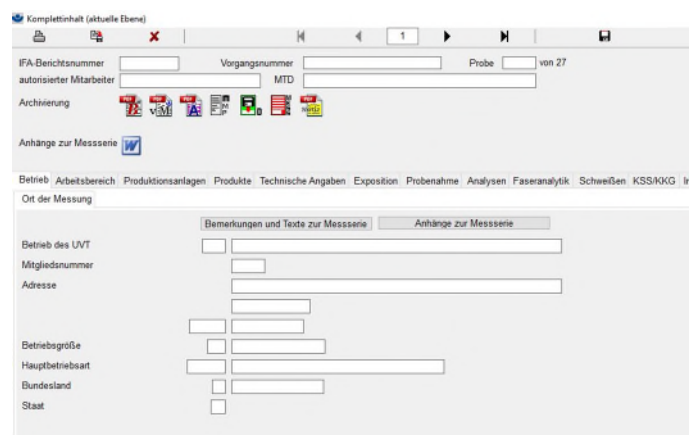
Komplettinhalt (aktuelle Ebene)

1

IFA-Berichtsnummer
Vorgangsnummer
Probe
von 27
autorisierter Mitarbeiter
MTD
Archivierung

Anhänge zur Messserie

Betrieb | Arbeitsbereich | Produktionsanlagen | Produkte | Technische Angaben | Exposition | Probenahme | Analysen | Faseranalytik | Schweißen | KSS/KKG | In

Ort der Messung

Bemerkungen und Texte zur Messserie
Anhänge zur Messserie

Betrieb des UVT
Mitgliedsnummer
Adresse

Betriebsgröße
Hauptbetriebsart
Bundesland
Staat